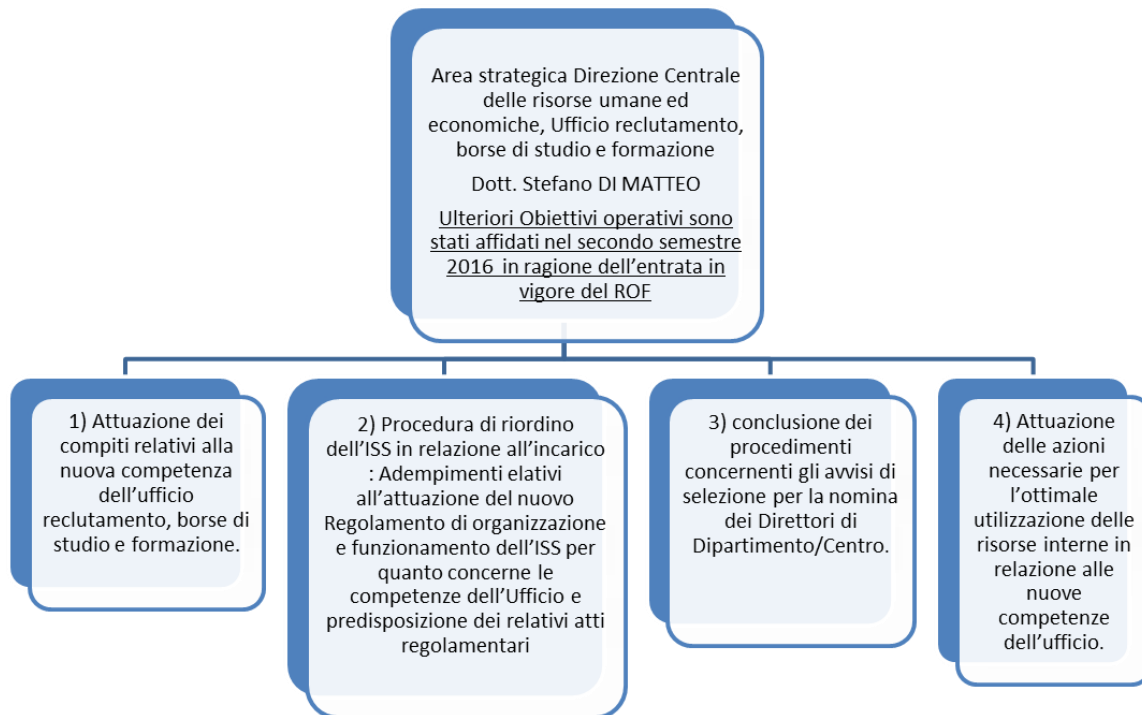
Area strategica Direzione Centrale delle risorse umane ed economiche, Ufficio reclutamento, borse di studio e formazione

Dott. Stefano DI MATTEO

Ulteriori Obiettivi operativi sono stati affidati nel secondo semestre 2016 in ragione dell’entrata in vigore del ROF

1) Attuazione dei compiti relativi alla nuova competenza dell’ufficio reclutamento, borse di studio e formazione.

2) Procedura di riordino dell’ISS in relazione all’incarico : Adempimenti elativi all’attuazione del nuovo Regolamento di organizzazione e funzionamento dell’ISS per quanto concerne le competenze dell’Ufficio e predisposizione dei relativi atti regolamentari

3) conclusione dei procedimenti concernenti gli avvisi di selezione per la nomina dei Direttori di Dipartimento/Centro.

4) Attuazione delle azioni necessarie per l’ottimale utilizzazione delle risorse interne in relazione alle nuove competenze dell’ufficio.